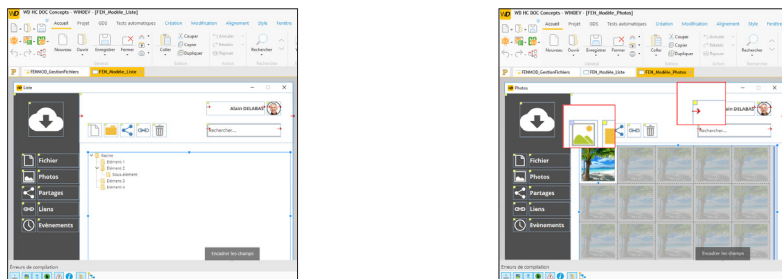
WD HC DOC Concepts - WINDEV - [FEN_Modele_Liste]

Accueil Projet GDS Tests automatiques Création Modification Alignement Style Fenêtre

Nouveau Ouvrir Enregistrer Fermer Coller Couper Copier Dupliquer Annuler Rétablir Rechercher

FENMOD_GestionFichiers FEN_Modele_Liste

Liste

Alain DELABAT

Rechercher...

Racine
Elément 1
Elément 2
Sous-élément
Elément 3
Elément 4

Fichier
Photos
Partages
Liens
Evènements

Encadrer les champs

Erreurs de compilation

WD HC DOC Concepts - WINDEV - [FEN_Modele_Photos]

Accueil Projet GDS Tests automatiques Création Modification Alignement Style Fenêtre

Nouveau Ouvrir Enregistrer Fermer Coller Couper Copier Dupliquer Annuler Rétablir Rechercher

FENMOD_GestionFichiers FEN_Modele_Liste FEN_Modele_Photos

Photos

Alain DELABAT

Rechercher...

Fichier
Photos
Partages
Liens
Evènements

Encadrer les champs

Erreurs de compilation